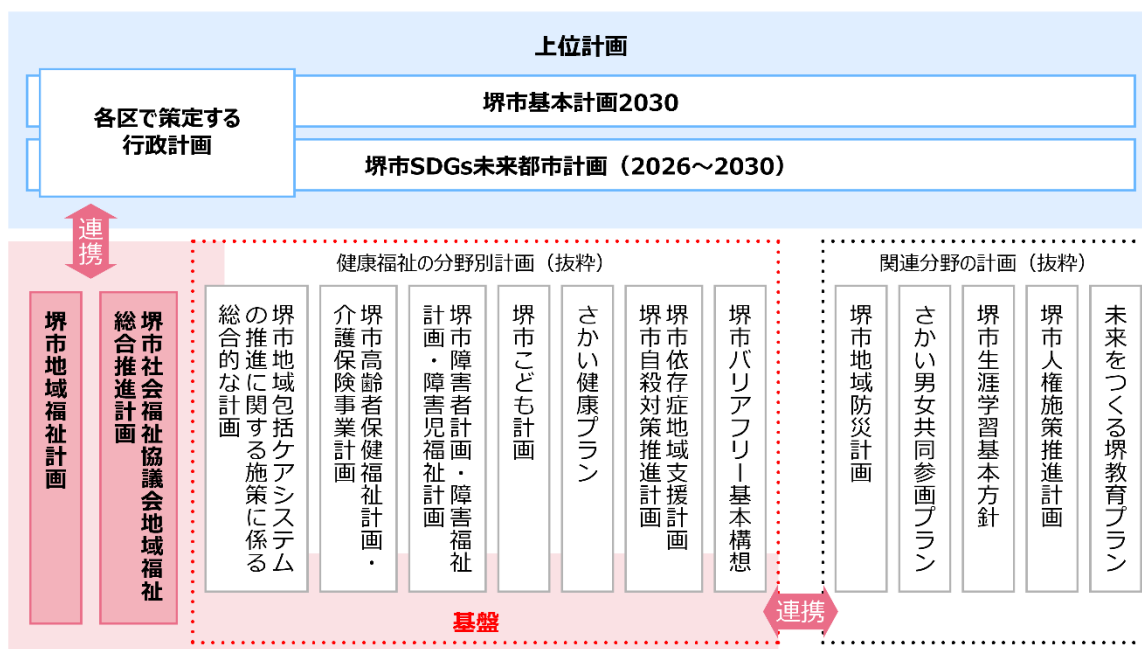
上位計画

各区で策定する行政計画

堺市基本計画2030

堺市SDGs未来都市計画（2026～2030）

連携

堺市地域福祉計画

堺市社会福祉協議会地域福祉総合推進計画

健康福祉の分野別計画（抜粋）

堺市地域包括ケアシステムの推進に関する施策に係る総合的な計画

堺市高齢者保健福祉計画・介護保険事業計画

堺市障害者計画・障害福祉計画・障害児福祉計画

堺市こども計画

さかい健康プラン

堺市依存症地域支援計画
堺市自殺対策推進計画

堺市バリアフリー基本構想

基盤

連携

関連分野の計画（抜粋）

堺市地域防災計画

さかい男女共同参画プラン

堺市生涯学習基本方針

堺市人権施策推進計画

未来をつくる堺教育プラン